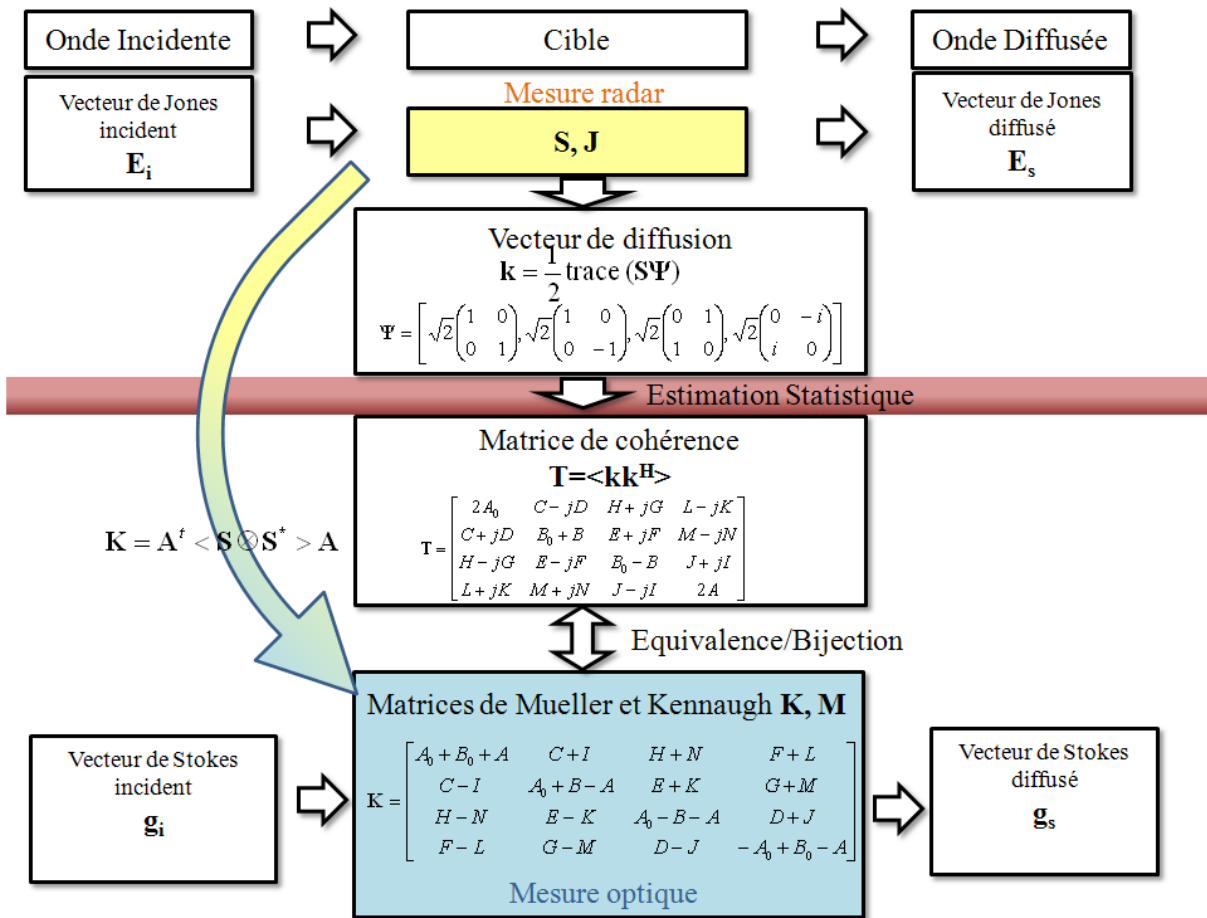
Onde Incidente

Cible

Onde Diffusée

Vecteur de Jones incident
$\mathbf{E_i}$

Mesure radar

S, J

Vecteur de Jones diffusé
$\mathbf{E_s}$

Vecteur de diffusion
$\mathbf{k} = \frac{1}{2}\text{trace}(\mathbf{S\Psi})$

$\Psi = \left[\sqrt{2}\begin{pmatrix}1 & 0\\0 & 1\end{pmatrix}, \sqrt{2}\begin{pmatrix}1 & 0\\0 & -1\end{pmatrix}, \sqrt{2}\begin{pmatrix}0 & 1\\1 & 0\end{pmatrix}, \sqrt{2}\begin{pmatrix}0 & -i\\i & 0\end{pmatrix}\right]$

Estimation Statistique

Matrice de cohérence
T=<kk$^H$>

$T = \begin{bmatrix} 2A_0 & C-jD & H+jG & L-jK \\ C+jD & B_0+B & E+jF & M-jN \\ H-jG & E-jF & B_0-B & J+jI \\ L+jK & M+jN & J-jI & 2A \end{bmatrix}$

$\mathbf{K} = \mathbf{A}^t < \mathbf{S} \otimes \mathbf{S}^* > \mathbf{A}$

Equivalence/Bijection

Matrices de Mueller et Kennaugh K, M

Vecteur de Stokes incident
$\mathbf{g_i}$

$\mathbf{K} = \begin{bmatrix} A_0+B_0+A & C+I & H+N & F+L \\ C-I & A_0+B-A & E+K & G+M \\ H-N & E-K & A_0-B-A & D+J \\ F-L & G-M & D-J & -A_0+B_0-A \end{bmatrix}$

Vecteur de Stokes diffusé
$\mathbf{g_s}$

Mesure optique